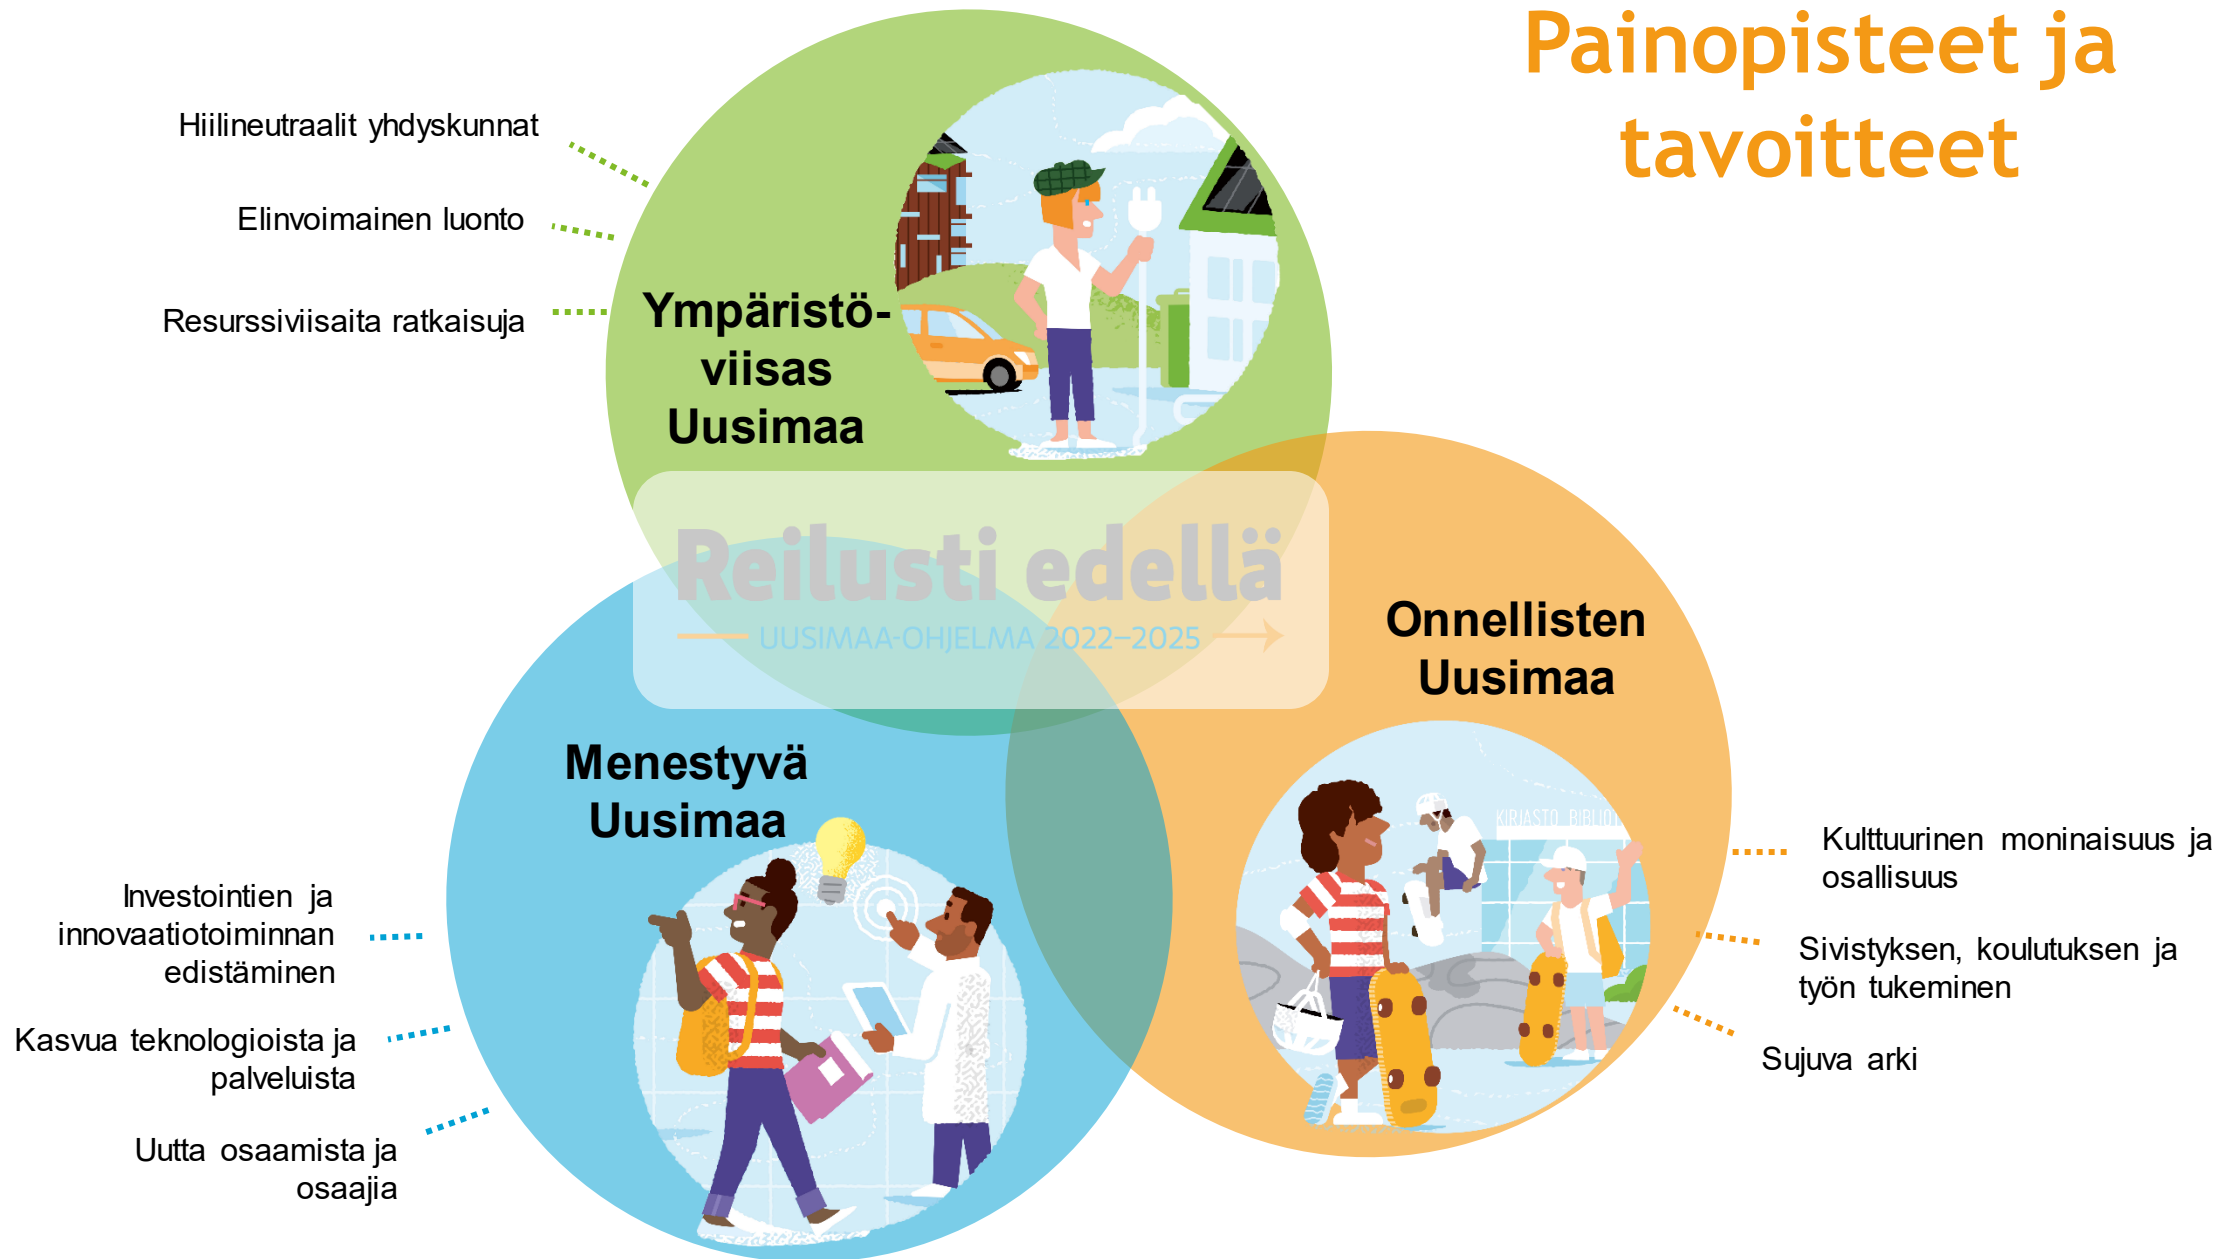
Painopisteet ja tavoitteet

Hiilineutraalit yhdyskunnat

Elinvoimainen luonto

Resurssiviisaita ratkaisuja

Ympäristöviisas Uusimaa

Reilusti edellä
UUSIMAA-OHJELMA 2022–2025

Onnellisten Uusimaa

Menestyvä Uusimaa

KIRJASTO BIBLIOT

Kulttuurinen moninaisuus ja osallisuus

Sivistyksen, koulutuksen ja työn tukeminen

Sujuva arki

Investointien ja innovaatiotoiminnan edistäminen

Kasvua teknologioista ja palveluista

Uutta osaamista ja osaajia